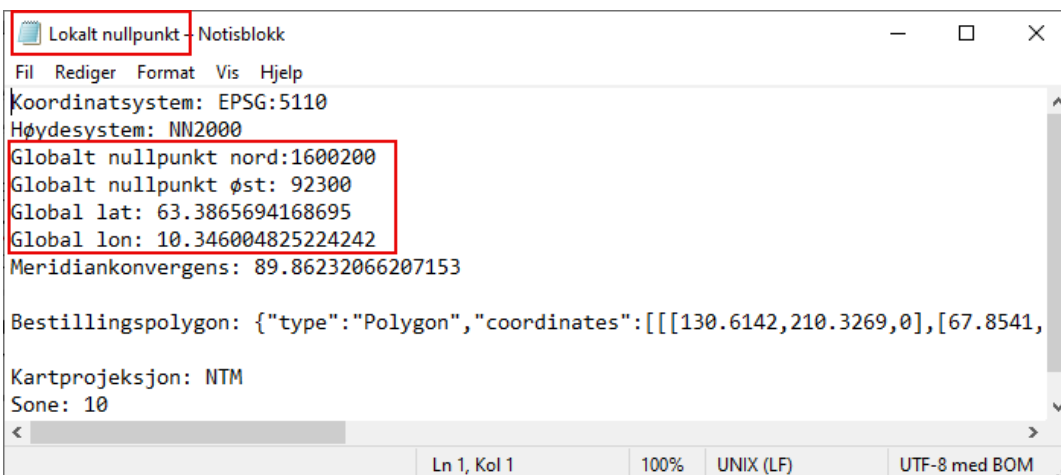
Lokalt nullpunkt - Notisblokk

Fil Rediger Format Vis Hjelp

Koordinatsystem: EPSG:5110
Høydesystem: NN2000
Globalt nullpunkt nord:1600200
Globalt nullpunkt øst: 92300
Global lat: 63.3865694168695
Global lon: 10.346004825224242
Meridiankonvergens: 89.86232066207153

Bestillingspolygon: {"type":"Polygon","coordinates":[[[130.6142,210.3269,0],[67.8541,

Kartprojeksjon: NTM
Sone: 10

Ln 1, Kol 1 100% UNIX (LF) UTF-8 med BOM